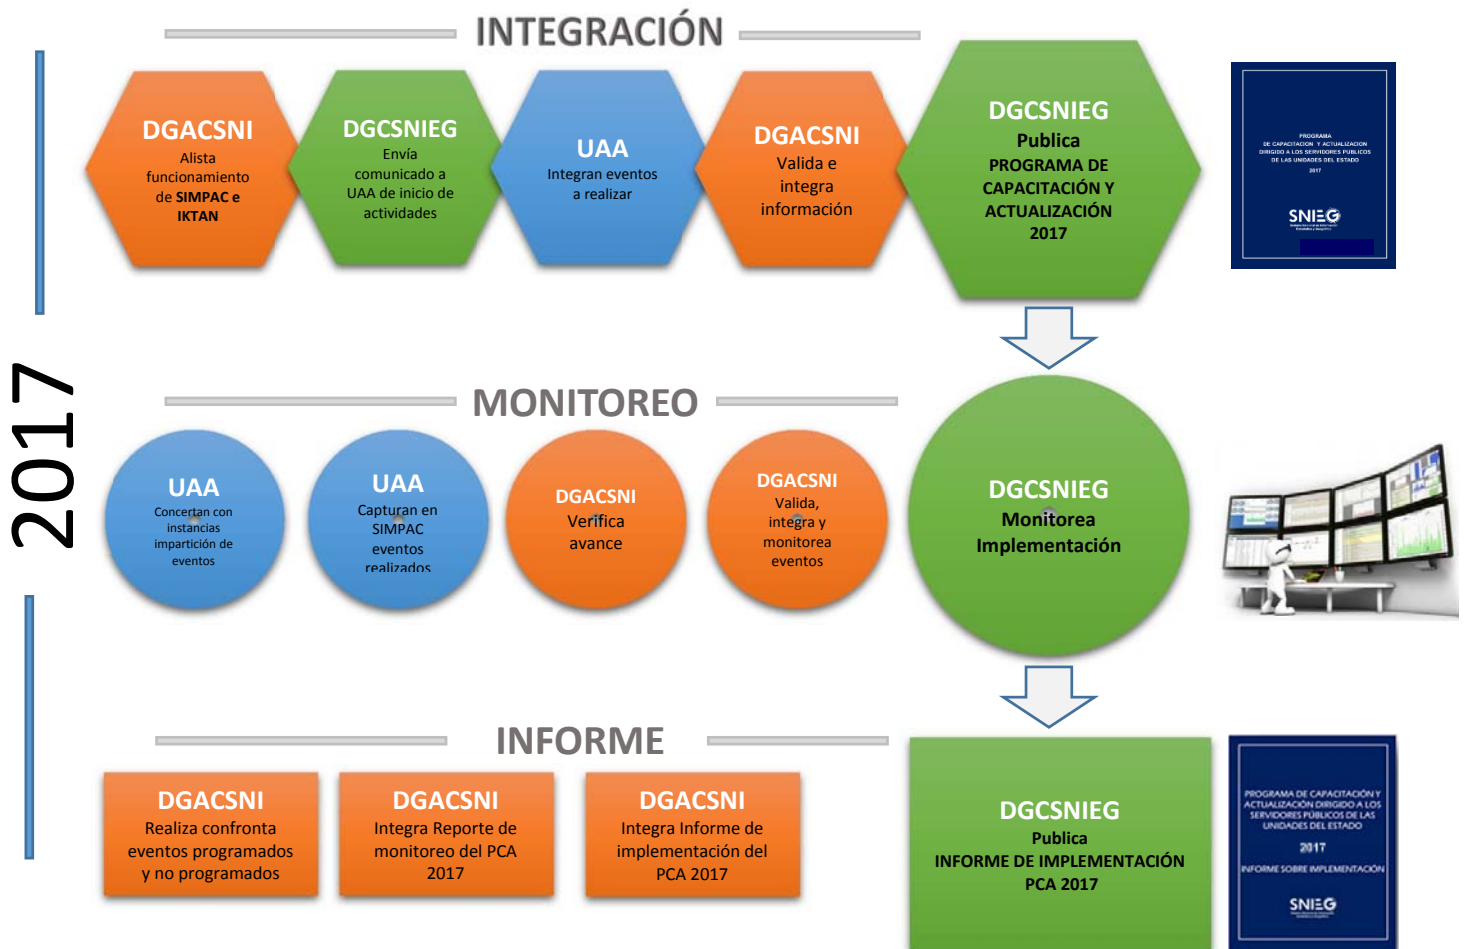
2017

INTEGRACIÓN

DGACSNI
Alista funcionamiento de SIMPAC e IKTAN

DGCSNIEG
Envía comunicado a UAA de inicio de actividades

UAA
Integran eventos a realizar

DGACSNI
Valida e integra información

DGCSNIEG
Publica
PROGRAMA DE CAPACITACIÓN Y ACTUALIZACIÓN 2017

PROGRAMA DE CAPACITACION Y ACTUALIZACION DIRIGIDO A LOS SERVIDORES PUBLICOS DE LAS UNIDADES DEL ESTADO 2017
SNIEG

MONITOREO

UAA
Concertan con instancias impartición de eventos

UAA
Capturan en SIMPAC eventos realizados

DGACSNI
Verifica avance

DGACSNI
Valida, integra y monitorea eventos

DGCSNIEG
Monitorea Implementación

INFORME

DGACSNI
Realiza confronta eventos programados y no programados

DGACSNI
Integra Reporte de monitoreo del PCA 2017

DGACSNI
Integra Informe de implementación del PCA 2017

DGCSNIEG
Publica
INFORME DE IMPLEMENTACIÓN PCA 2017

PROGRAMA DE CAPACITACIÓN Y ACTUALIZACIÓN DIRIGIDO A LOS SERVIDORES PÚBLICOS DE LAS UNIDADES DEL ESTADO
2017
INFORME SOBRE IMPLEMENTACIÓN
SNIEG